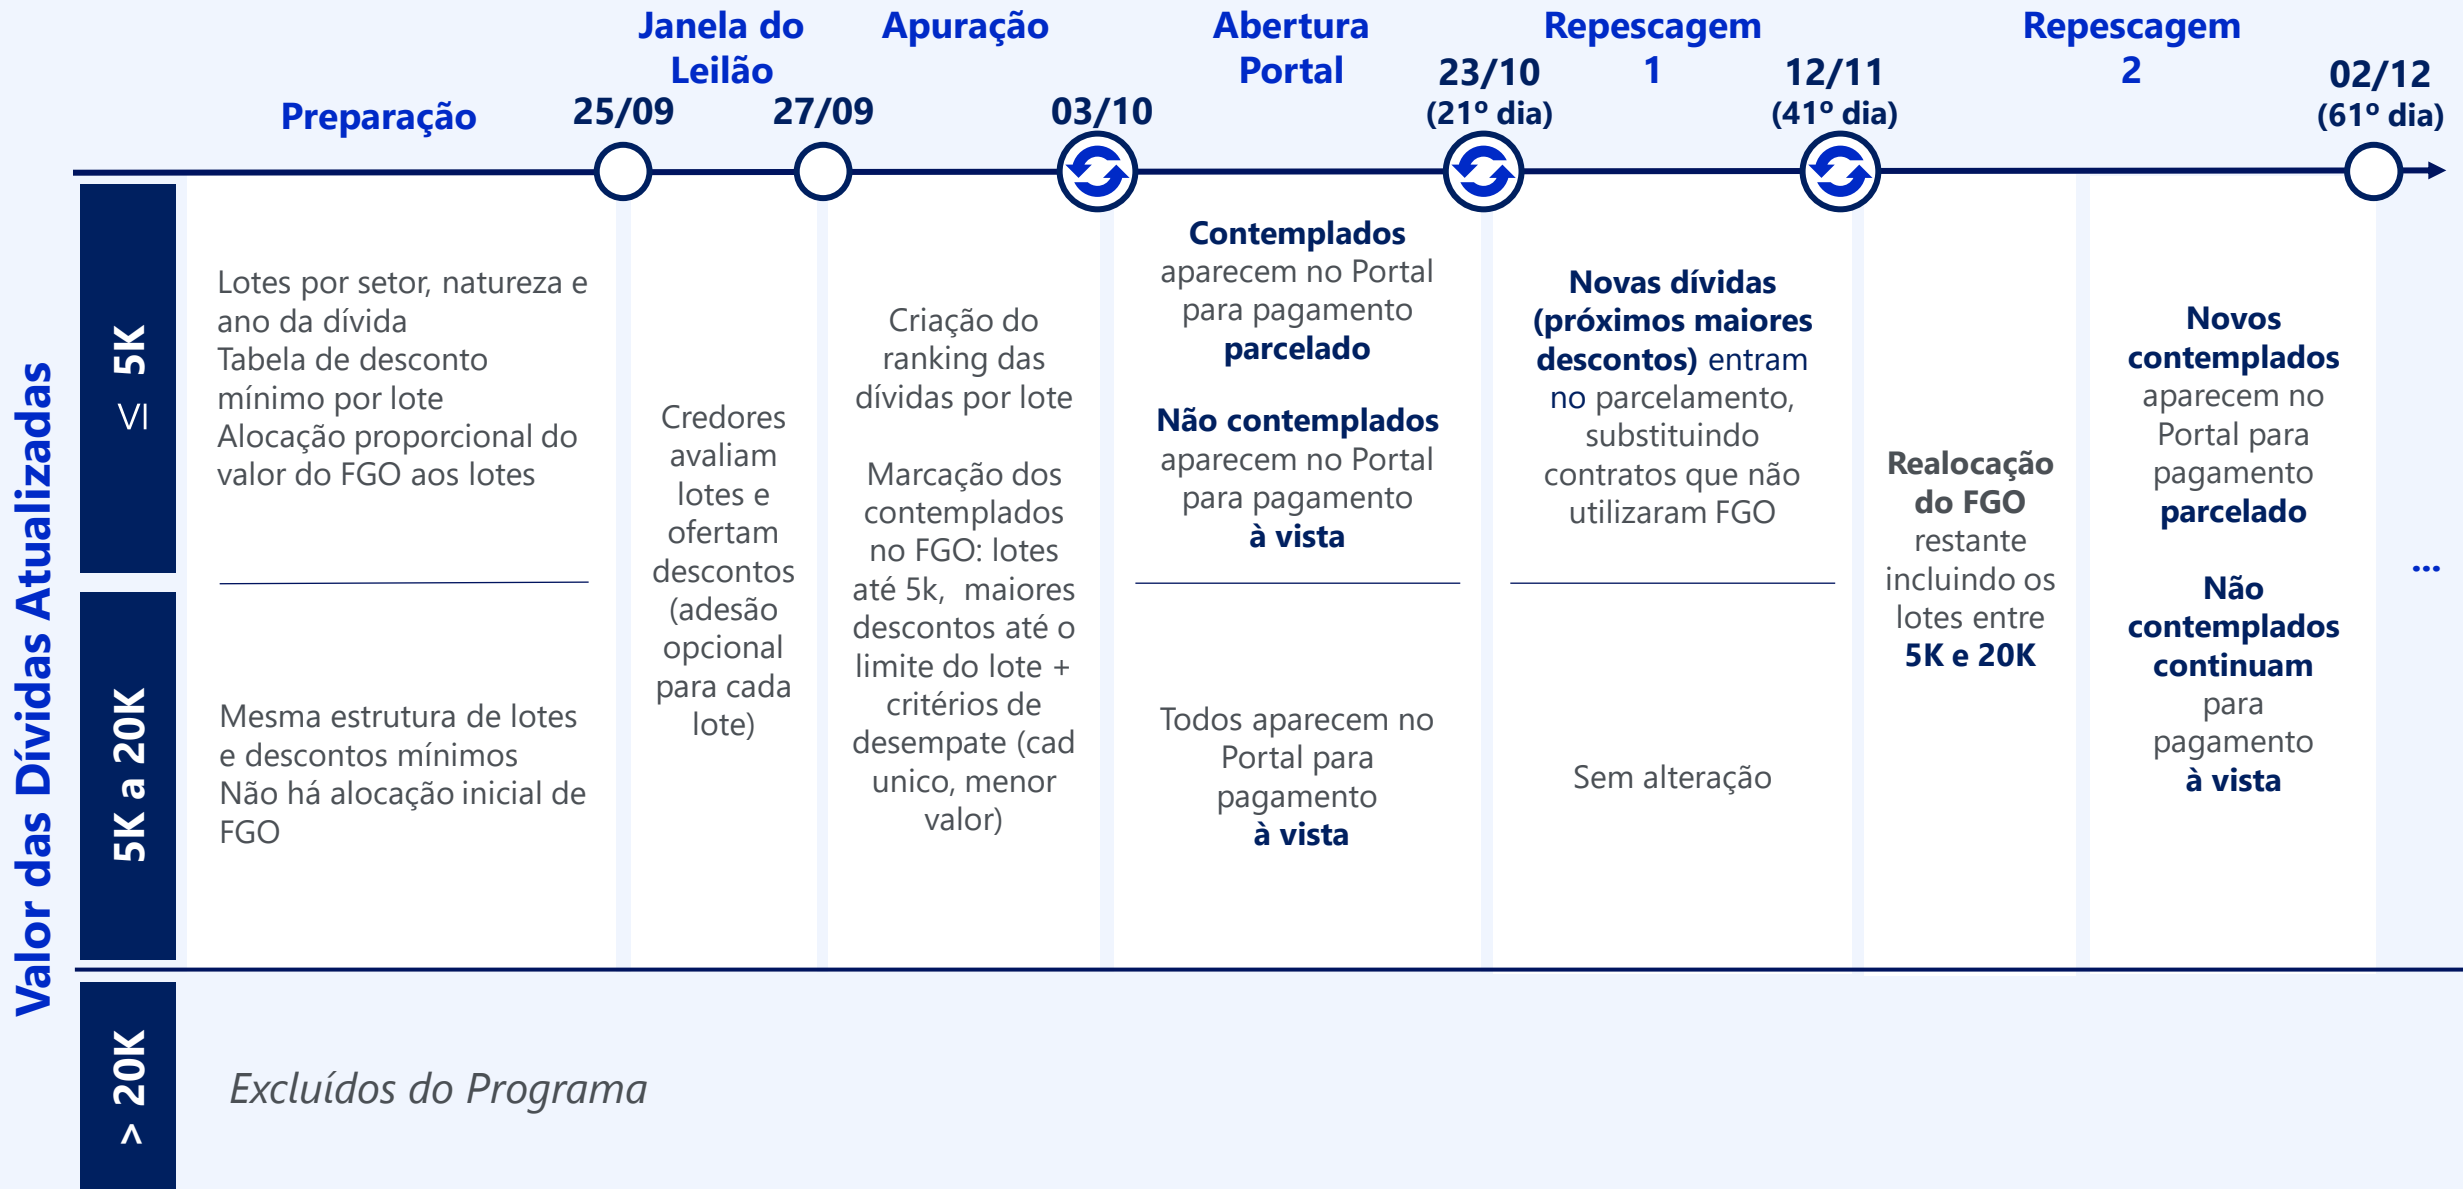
Preparação

Janela do Leilão

Apuração

Abertura Portal

Repescagem 1

Repescagem 2

25/09

27/09

03/10

23/10 (21º dia)

12/11 (41º dia)

02/12 (61º dia)

Valor das Dívidas Atualizadas

≤ 5K

5K a 20K

> 20K

Lotes por setor, natureza e ano da dívida
Tabela de desconto mínimo por lote
Alocação proporcional do valor do FGO aos lotes

Mesma estrutura de lotes e descontos mínimos
Não há alocação inicial de FGO

Credores avaliam lotes e ofertam descontos (adesão opcional para cada lote)

Criação do ranking das dívidas por lote

Marcação dos contemplados no FGO: lotes até 5k, maiores descontos até o limite do lote + critérios de desempate (cad unico, menor valor)

Contemplados aparecem no Portal para pagamento parcelado

Não contemplados aparecem no Portal para pagamento à vista

Todos aparecem no Portal para pagamento à vista

Novas dívidas (próximos maiores descontos) entram no parcelamento, substituindo contratos que não utilizaram FGO

Sem alteração

Realocação do FGO restante incluindo os lotes entre 5K e 20K

Novos contemplados aparecem no Portal para pagamento parcelado

Não contemplados continuam para pagamento à vista

...

Excluídos do Programa